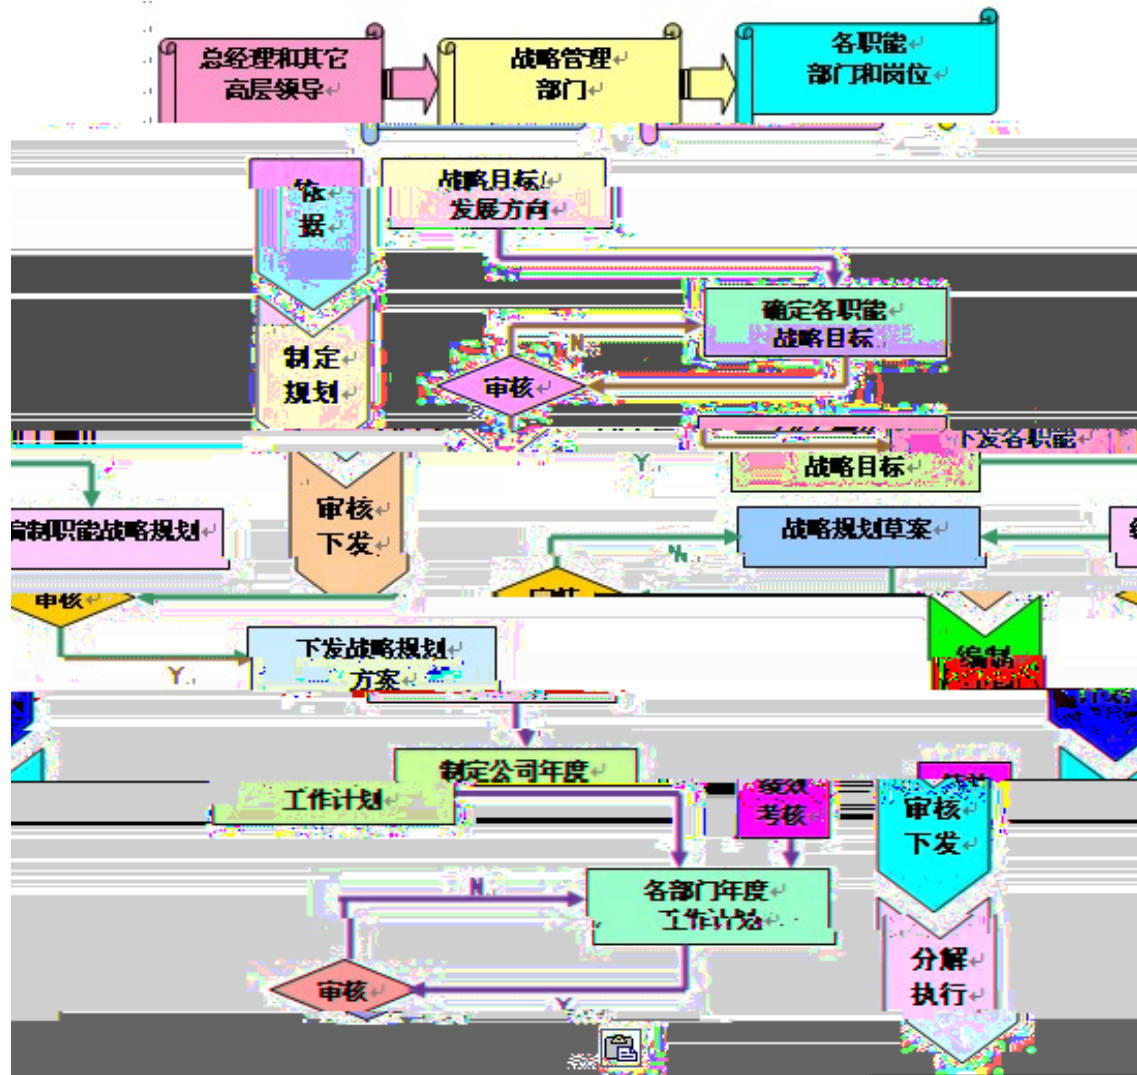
总经理和其它高层领导

战略管理部门

各职能部门和岗位

依据

战略目标/发展方向

确定各职能战略目标

N

审核

制定规划

Y

下发各职能战略目标

审核下发

编制职能战略规划

战略规划草案

N

审核

下发战略规划方案

Y

编制

制定公司年度工作计划

绩效考核

审核下发

N

各部门年度工作计划

审核

Y

分解执行